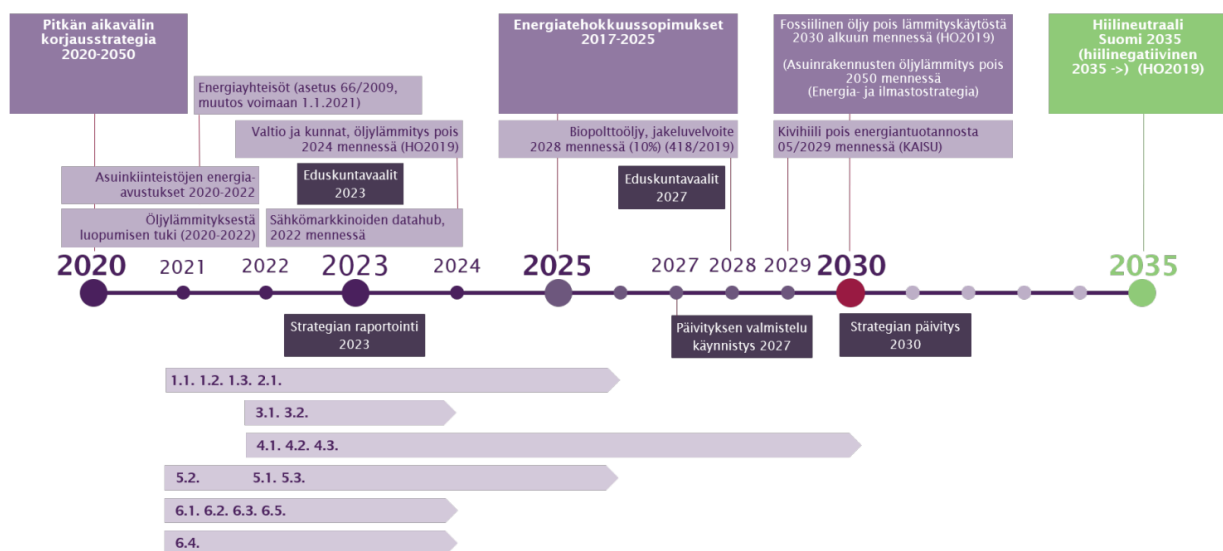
Pitkän aikavälin korjausstrategia 2020-2050

Energiayhteisöt (asetus 66/2009, muutos voimaan 1.1.2021)

Valtio ja kunnat, öljylämmitys pois 2024 mennessä (HO2019)

Asuinkiinteistöjen energia-avustukset 2020-2022

Öljylämmityksestä luopumisen tuki (2020-2022)

Eduskuntavaalit 2023

Sähkömarkkinoiden datahub, 2022 mennessä

Energiatehokkuussopimukset 2017-2025

Biopolttoöljy, jakeluvelvoite 2028 mennessä (10%) (418/2019)

Eduskuntavaalit 2027

Fossiilinen öljy pois lämmityskäytöstä 2030 alkuun mennessä (HO2019)

(Asuinrakennusten öljylämmitys pois 2050 mennessä (Energia- ja ilmastostrategia)

Kivihiili pois energiantuotannosta 05/2029 mennessä (KAISU)

Hiilineutraali Suomi 2035 (hiilinegatiivinen 2035 ->) (HO2019)

2020 2021 2022 2023 2024 2025 2027 2028 2029 2030 2035

Strategian raportointi 2023

Päivityksen valmistelu käynnistys 2027

Strategian päivitys 2030

1.1. 1.2. 1.3. 2.1.

3.1. 3.2.

4.1. 4.2. 4.3.

5.2. 5.1. 5.3.

6.1. 6.2. 6.3. 6.5.

6.4.